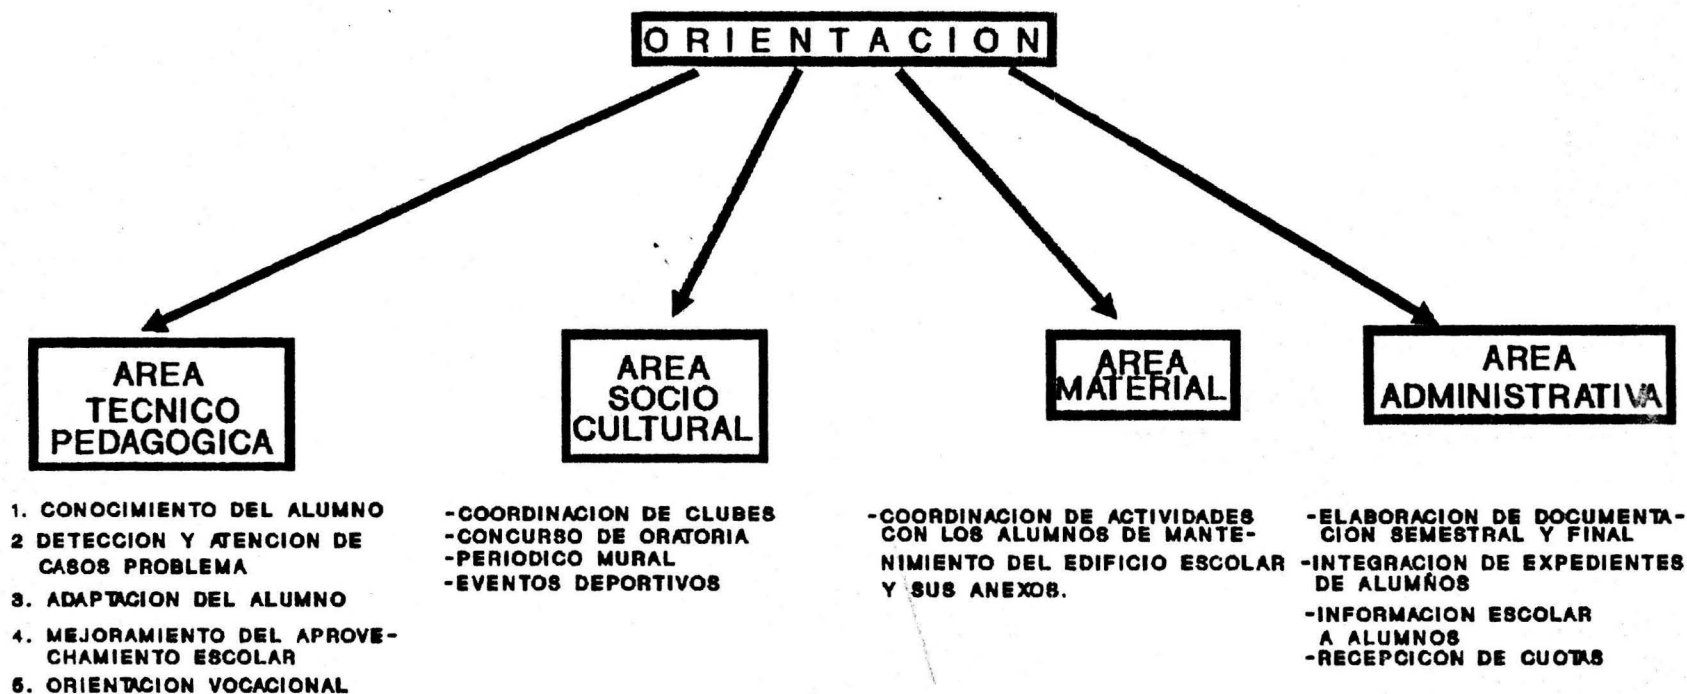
ORIENTACION

AREA TECNICO PEDAGOGICA

1. CONOCIMIENTO DEL ALUMNO
2 DETECCION Y ATENCION DE CASOS PROBLEMA
3. ADAPTACION DEL ALUMNO
4. MEJORAMIENTO DEL APROVECHAMIENTO ESCOLAR
5. ORIENTACION VOCACIONAL

AREA SOCIO CULTURAL

-COORDINACION DE CLUBES
-CONCURSO DE ORATORIA
-PERIODICO MURAL
-EVENTOS DEPORTIVOS

AREA MATERIAL

-COORDINACION DE ACTIVIDADES CON LOS ALUMNOS DE MANTENIMIENTO DEL EDIFICIO ESCOLAR Y SUS ANEXOS.

AREA ADMINISTRATIVA

-ELABORACION DE DOCUMENTACION SEMESTRAL Y FINAL
-INTEGRACION DE EXPEDIENTES DE ALUMÑOS
-INFORMACION ESCOLAR A ALUMNOS
-RECEPCICON DE CUOTAS